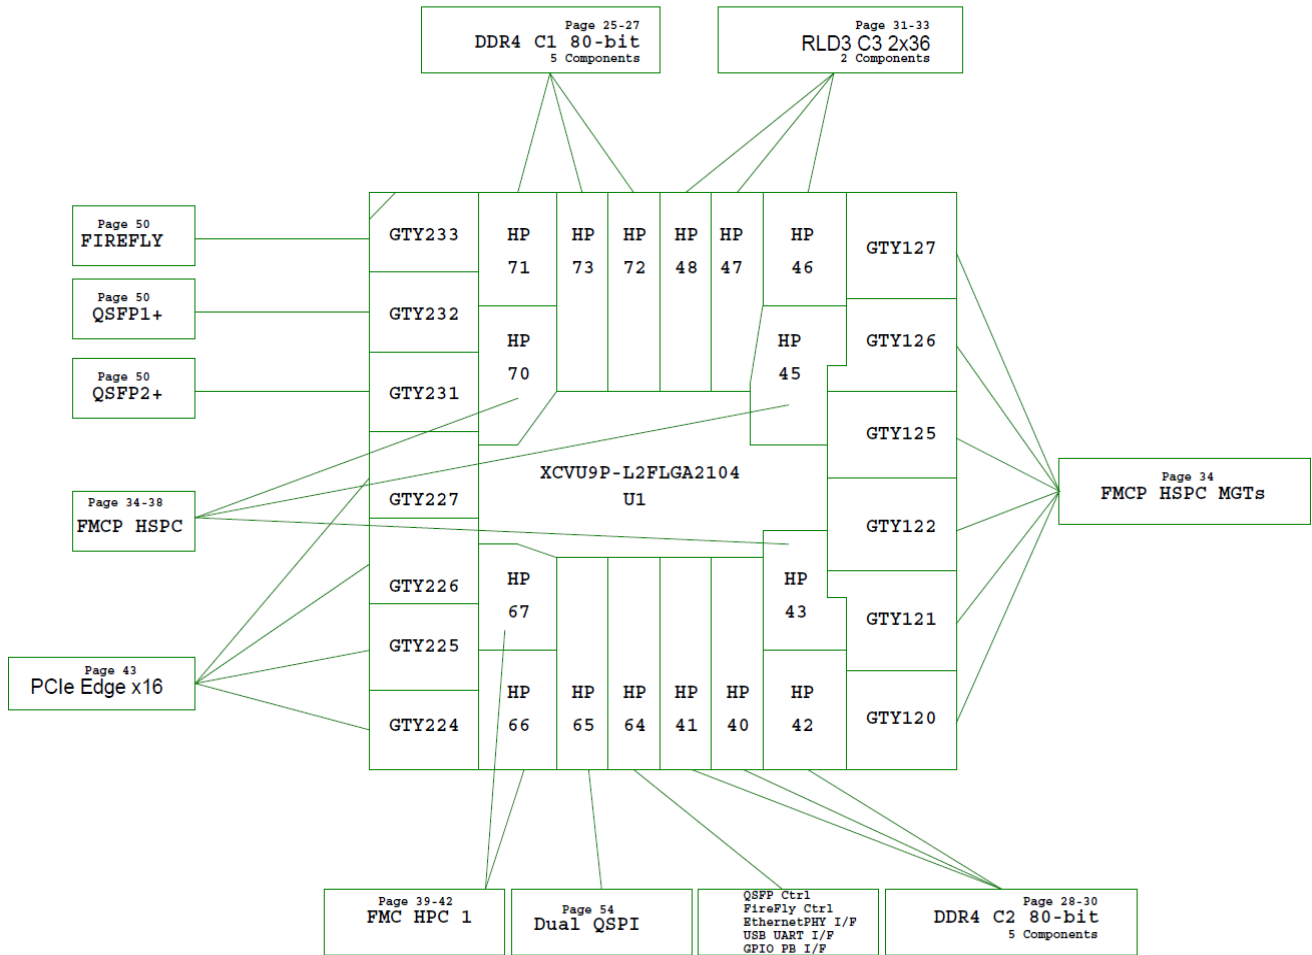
Page 25-27
DDR4 C1 80-bit
5 Components

Page 31-33
RLD3 C3 2x36
2 Components

Page 50
FIREFLY

Page 50
QSFP1+

Page 50
QSFP2+

Page 34-38
FMCP HSPC

Page 43
PCIe Edge x16

GTY233
GTY232
GTY231
GTY227
GTY226
GTY225
GTY224

HP 71
HP 73
HP 72
HP 48
HP 47
HP 46
HP 70
HP 45

XCVU9P-L2FLGA2104
U1

HP 67
HP 43
HP 66
HP 65
HP 64
HP 41
HP 40
HP 42

GTY127
GTY126
GTY125
GTY122
GTY121
GTY120

Page 34
FMCP HSPC MGTs

Page 39-42
FMC HPC 1

Page 54
Dual QSPI

QSFP Ctrl
FireFly Ctrl
EthernetPHY I/F
USB UART I/F
GPIO PB I/F

Page 28-30
DDR4 C2 80-bit
5 Components